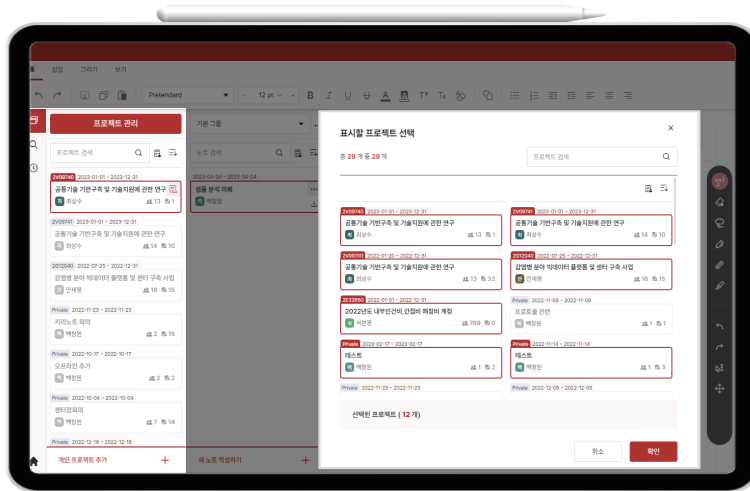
삽입 그리기 보기

Pretendard 12 pt

프로젝트 관리

프로젝트 검색

2V09740 2023-01-01 ~ 2023-12-31
공동기술 기반구축 및 기술지원에 관한 연구
최상수 13 1

2V09741 2023-01-01 ~ 2023-12-31
공동기술 기반구축 및 기술지원에 관한 연구
최상수 14 10

2012040 2022-07-25 ~ 2022-12-31
감염병 분야 빅데이터 플랫폼 및 센터 구축 사업
안재형 18 15

Private 2022-11-23 ~ 2022-11-23
키미노트 회의
백창민 2 15

Private 2022-10-17 ~ 2022-10-17
오프라인 추가
백창민 2 2

Private 2022-10-04 ~ 2022-10-04
센터장회의
백창민 7 14

Private 2022-12-16 ~ 2022-12-18

개인 프로젝트 추가 +

기본 그룹

노트 검색

2023-04-04 ~ 2023-04-04
샘플 분석 회의
백창민

새 노트 작성하기 +

표시할 프로젝트 선택

총 29 개 중 29 개

프로젝트 검색

2V09740 2023-01-01 ~ 2023-12-31
공동기술 기반구축 및 기술지원에 관한 연구
최상수 13 1

2V09741 2023-01-01 ~ 2023-12-31
공동기술 기반구축 및 기술지원에 관한 연구
최상수 14 10

2V09310 2022-01-20 ~ 2022-12-31
공동기술 기반구축 및 기술지원에 관한 연구
최상수 13 33

2012040 2022-07-25 ~ 2022-12-31
감염병 분야 빅데이터 플랫폼 및 센터 구축 사업
안재형 16 15

2E33850 2022-01-01 ~ 2022-12-31
2022년도 내부인건비,간접비 매칭비 계정
석현경 769 0

Private 2022-11-09 ~ 2022-11-09
프로토콜 관련
백창민 1 1

Private 2023-02-17 ~ 2023-02-17
테스트
백창민 1 2

Private 2022-11-14 ~ 2022-11-14
테스트
백창민 1 3

Private 2022-11-23 ~ 2022-11-23

Private 2022-12-05 ~ 2022-12-05

선택된 프로젝트 ( 12 개)

취소 확인